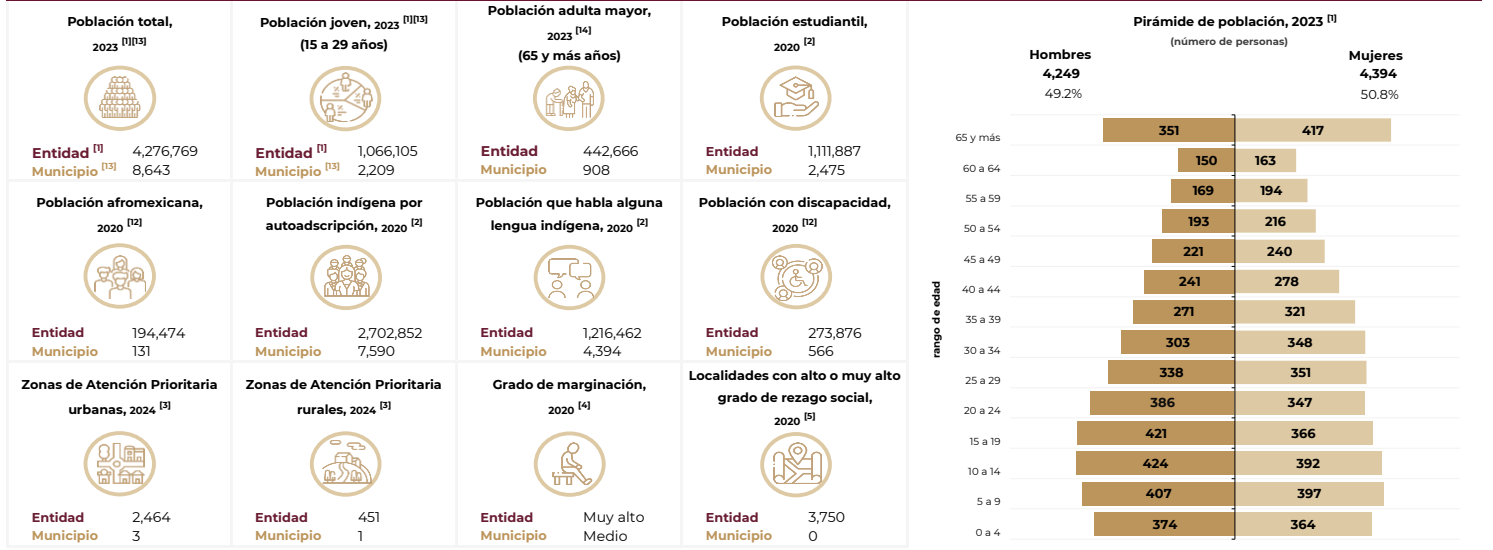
Población total, 2023 [1][13]

Entidad [1] 4,276,769
Municipio [13] 8,643

Población joven, 2023 [1][13] (15 a 29 años)

Entidad [1] 1,066,105
Municipio [13] 2,209

Población adulta mayor, 2023 [14] (65 y más años)

Entidad 442,666
Municipio 908

Población estudiantil, 2020 [2]

Entidad 1,111,887
Municipio 2,475

Población afromexicana, 2020 [12]

Entidad 194,474
Municipio 131

Población indígena por autoadscripción, 2020 [2]

Entidad 2,702,852
Municipio 7,590

Población que habla alguna lengua indígena, 2020 [2]

Entidad 1,216,462
Municipio 4,394

Población con discapacidad, 2020 [12]

Entidad 273,876
Municipio 566

Zonas de Atención Prioritaria urbanas, 2024 [3]

Entidad 2,464
Municipio 3

Zonas de Atención Prioritaria rurales, 2024 [3]

Entidad 451
Municipio 1

Grado de marginación, 2020 [4]

Entidad Muy alto
Municipio Medio

Localidades con alto o muy alto grado de rezago social, 2020 [5]

Entidad 3,750
Municipio 0

Pirámide de población, 2023 [1]
(número de personas)

Hombres 4,249 49.2%
Mujeres 4,394 50.8%

rango de edad

| rango de edad | Hombres | Mujeres |
|---|---|---|
| 65 y más | 351 | 417 |
| 60 a 64 | 150 | 163 |
| 55 a 59 | 169 | 194 |
| 50 a 54 | 193 | 216 |
| 45 a 49 | 221 | 240 |
| 40 a 44 | 241 | 278 |
| 35 a 39 | 271 | 321 |
| 30 a 34 | 303 | 348 |
| 25 a 29 | 338 | 351 |
| 20 a 24 | 386 | 347 |
| 15 a 19 | 421 | 366 |
| 10 a 14 | 424 | 392 |
| 5 a 9 | 407 | 397 |
| 0 a 4 | 374 | 364 |